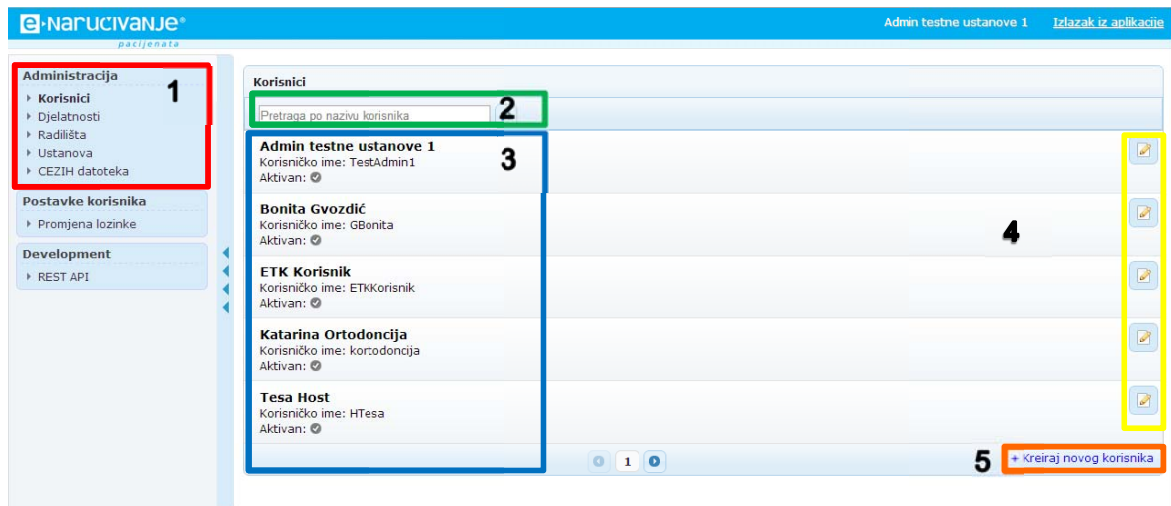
e-narucivanje®
pacijenata

Admin testne ustanove 1 Izlazak iz aplikacije

Administracija
Korisnici
Djelatnosti
Radilišta
Ustanova
CEZIH datoteka

1

Postavke korisnika
Promjena lozinke

Development
REST API

Korisnici

Pretraga po nazivu korisnika

2

3

Admin testne ustanove 1
Korisničko ime: TestAdmin1
Aktivan:

Bonita Gvozdić
Korisničko ime: GBonita
Aktivan:

ETK Korisnik
Korisničko ime: ETKKorisnik
Aktivan:

Katarina Ortodoncija
Korisničko ime: kortodoncija
Aktivan:

Tesa Host
Korisničko ime: HTesa
Aktivan:

4

1

5

+ Kreiraj novog korisnika